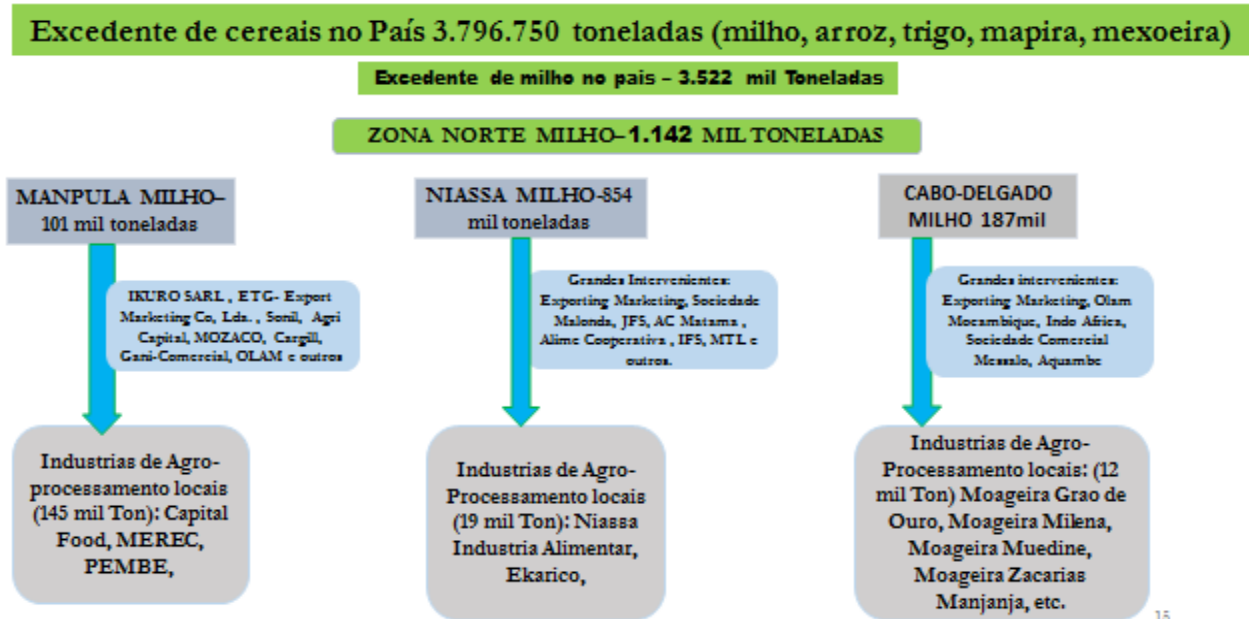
Excedente de cereais no País 3.796.750 toneladas (milho, arroz, trigo, mapira, mexoeira)

Excedente de milho no pais – 3.522 mil Toneladas

ZONA NORTE MILHO–1.142 MIL TONELADAS

MANPULA MILHO–101 mil toneladas

IKURO SARL , ETG- Export Marketing Co, Lda. , Senil, Agri Capital, MOZACO, Cargill, Gani-Comercial, OLAM e outros

Industrias de Agro-processamento locais (145 mil Ton): Capital Food, MEREC, PEMBE,

NIASSA MILHO-854 mil toneladas

Grandes Intervenientes: Exporting Marketing, Sociedade Malonda, JFS, AC Matama , Alime Cooperativa , IFS, MTL e outros.

Industrias de Agro-Processamento locais (19 mil Ton): Niassa Industria Alimentar, Ekarico,

CABO-DELGADO MILHO 187mil

Grandes intervenientes: Exporting Marketing, Olam Mocambique, Indo Africa, Sociedade Comercial Messalo, Aquambe

Industrias de Agro-Processamento locais: (12 mil Ton) Moageira Grao de Ouro, Moageira Milena, Moageira Muedine, Moageira Zacarias Manjanja, etc.

15